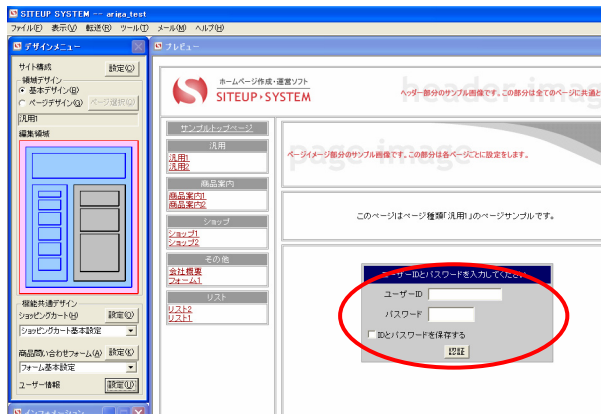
SITEUP SYSTEM --- ariea_test
ファイル(F) 表示(V) 転送(R) ツール(T) メール(M) ヘルプ(H)

デザインメニュー
サイト構成 設定(C)
編集デザイン
基本デザイン(B)
ページデザイン(Q) ページ選択(D)
汎用1
編集領域

機能共通デザイン
ショッピングカート(H) 設定(O)
ショッピングカート基本設定
商品問い合わせフォーム(A) 設定(S)
フォーム基本設定
ユーザー情報 設定(U)

プレビュー
ホームページ作成・運営ソフト
SITEUP SYSTEM
headerimag
ヘッダー部分のサンプル画像です。この部分は全てのページに共通と
pageimage
ページイメージ部分のサンプル画像です。この部分はページごとに設定をします。

サンプルトップページ
汎用
汎用1
汎用2
商品案内
商品案内1
商品案内2
ショップ
ショップ1
ショップ2
その他
会社概要
フォーム1
リスト
リスト2
リスト1

このページはページ種類「汎用1」のページサンプルです。

ユーザーIDとパスワードを入力してください
ユーザーID
パスワード
IDとパスワードを保存する
認証